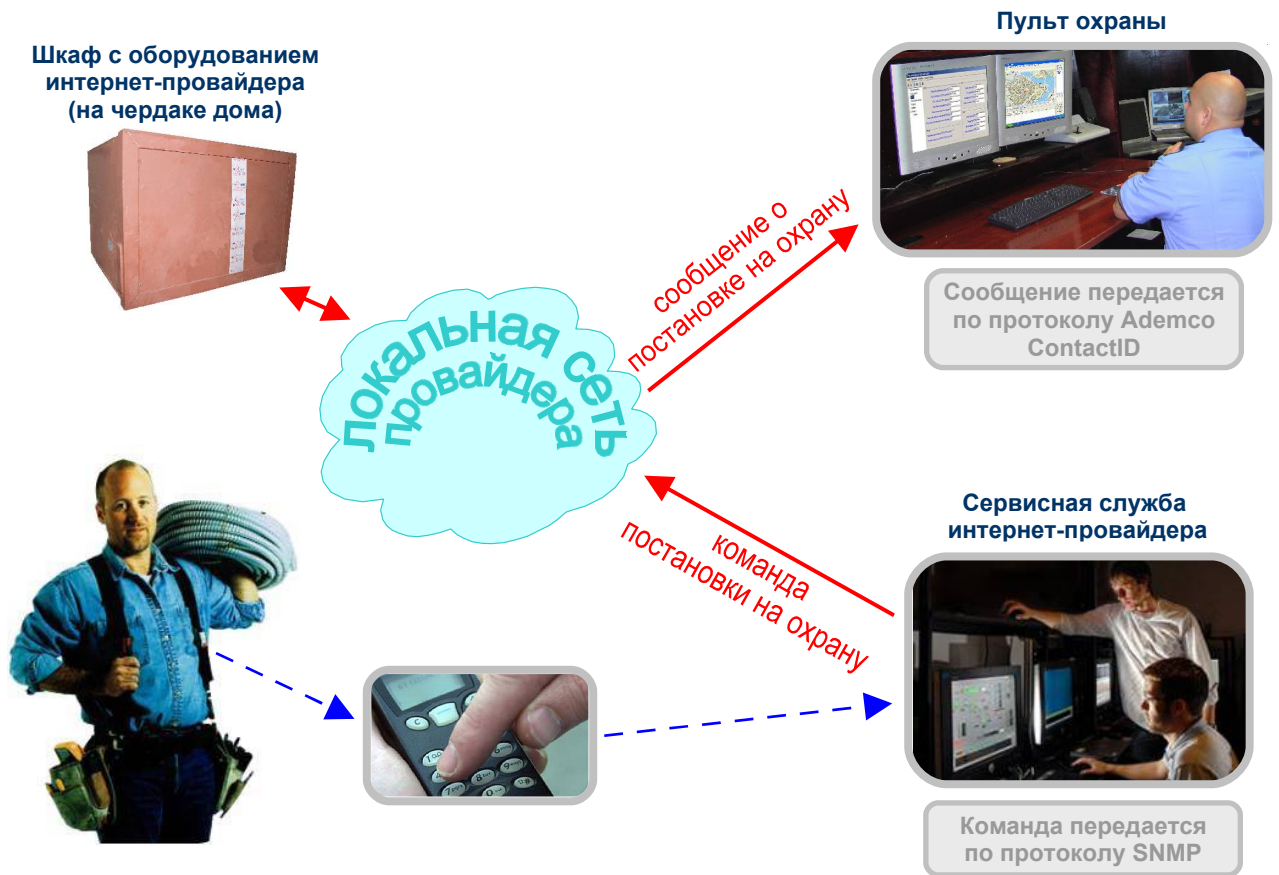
Шкаф с оборудованием интернет-провайдера (на чердаке дома)

Пульт охраны

сообщение о постановке на охрану

Сообщение передается по протоколу Ademco ContactID

локальная сеть провайдера

Сервисная служба интернет-провайдера

команда постановки на охрану

Команда передается по протоколу SNMP